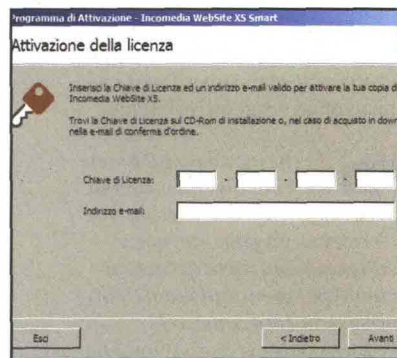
Programma di Attivazione - Incomedia WebSite XS Smart

Attivazione della licenza

Inserisci la Chiave di Licenza ed un indirizzo e-mail valido per attivare la tua copia di Incomedia WebSite XS.

Trovi la Chiave di Licenza sul CD-Rom di installazione o, nel caso di acquisto in down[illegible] nella e-mail di conferma d'ordine.

Chiave di Licenza: - - -

Indirizzo e-mail:

Esci

< Indietro

Avanti